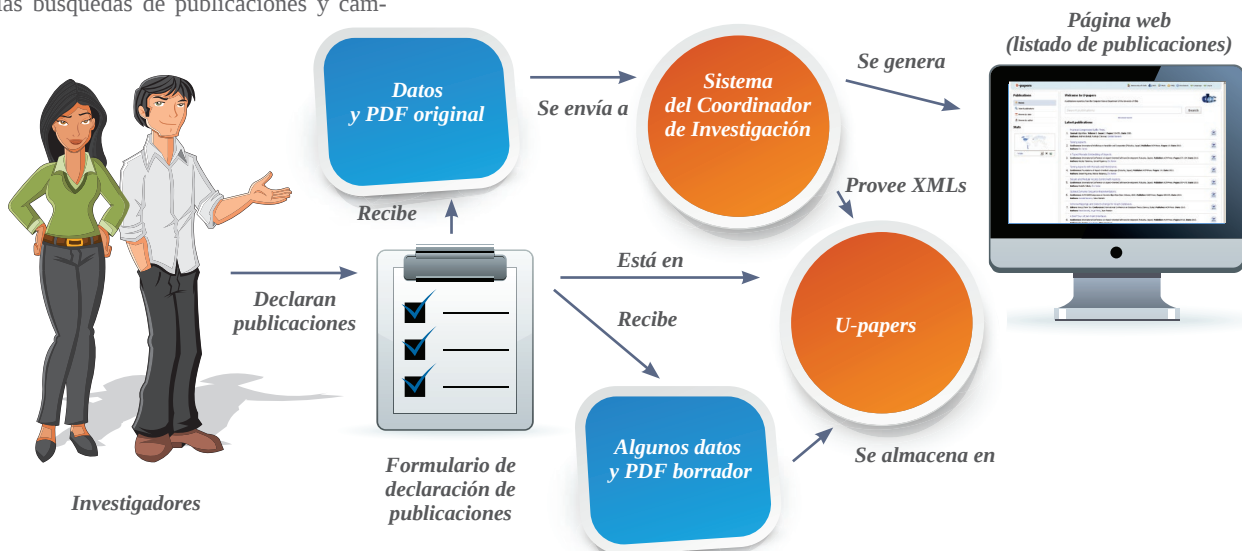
las búsquedas de publicaciones y cam-

Página web (listado de publicaciones)

Datos y PDF original

Se envía a

Sistema del Coordinador de Investigación

Se genera

Recibe

Provee XMLs

Está en

Declaran publicaciones

Recibe

U-papers

Algunos datos y PDF borrador

Se almacena en

Formulario de declaración de publicaciones

Investigadores